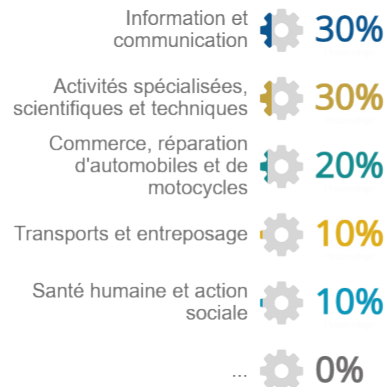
Information et communication 30%

Activités spécialisées, scientifiques et techniques 30%

Commerce, réparation d'automobiles et de motocycles 20%

Transports et entreposage 10%

Santé humaine et action sociale 10%

... 0%